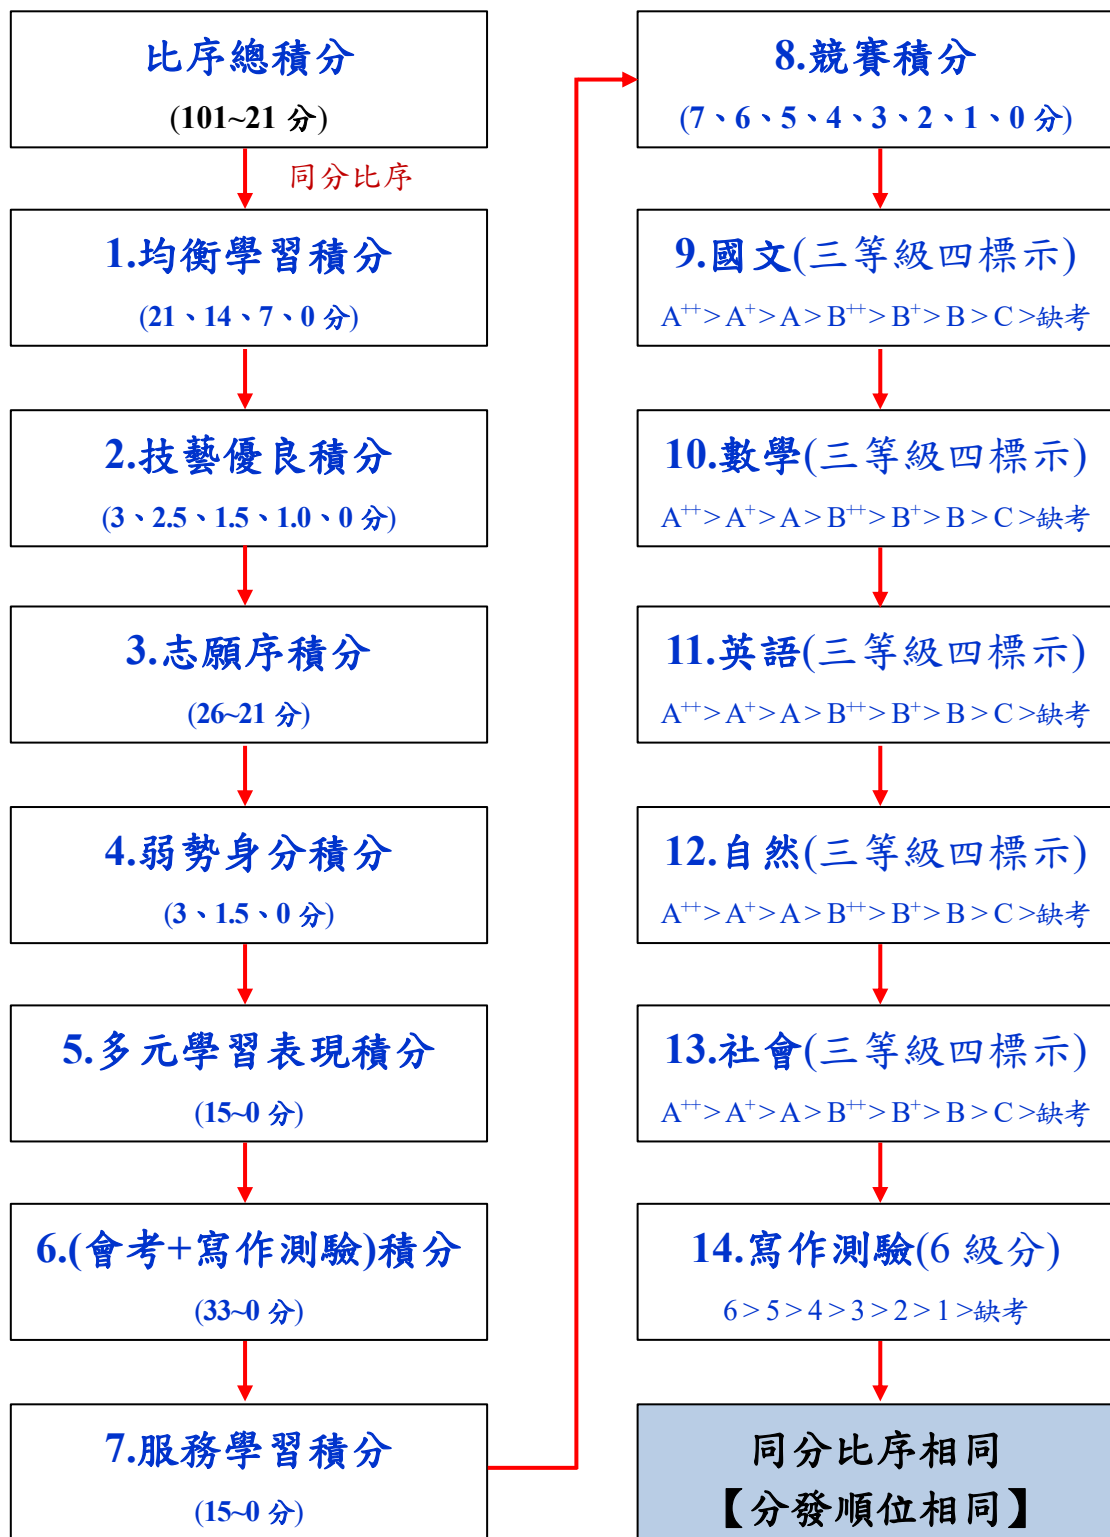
比序總積分
(101~21 分)

同分比序

1.均衡學習積分
(21、14、7、0 分)

2.技藝優良積分
(3、2.5、1.5、1.0、0 分)

3.志願序積分
(26~21 分)

4.弱勢身分積分
(3、1.5、0 分)

5.多元學習表現積分
(15~0 分)

6.(會考+寫作測驗)積分
(33~0 分)

7.服務學習積分
(15~0 分)

8.競賽積分
(7、6、5、4、3、2、1、0 分)

9.國文(三等級四標示)
$A^{++}>A^{+}>A>B^{++}>B^{+}>B>C>$缺考

10.數學(三等級四標示)
$A^{++}>A^{+}>A>B^{++}>B^{+}>B>C>$缺考

11.英語(三等級四標示)
$A^{++}>A^{+}>A>B^{++}>B^{+}>B>C>$缺考

12.自然(三等級四標示)
$A^{++}>A^{+}>A>B^{++}>B^{+}>B>C>$缺考

13.社會(三等級四標示)
$A^{++}>A^{+}>A>B^{++}>B^{+}>B>C>$缺考

14.寫作測驗(6 級分)
$6>5>4>3>2>1>$缺考

同分比序相同
【分發順位相同】